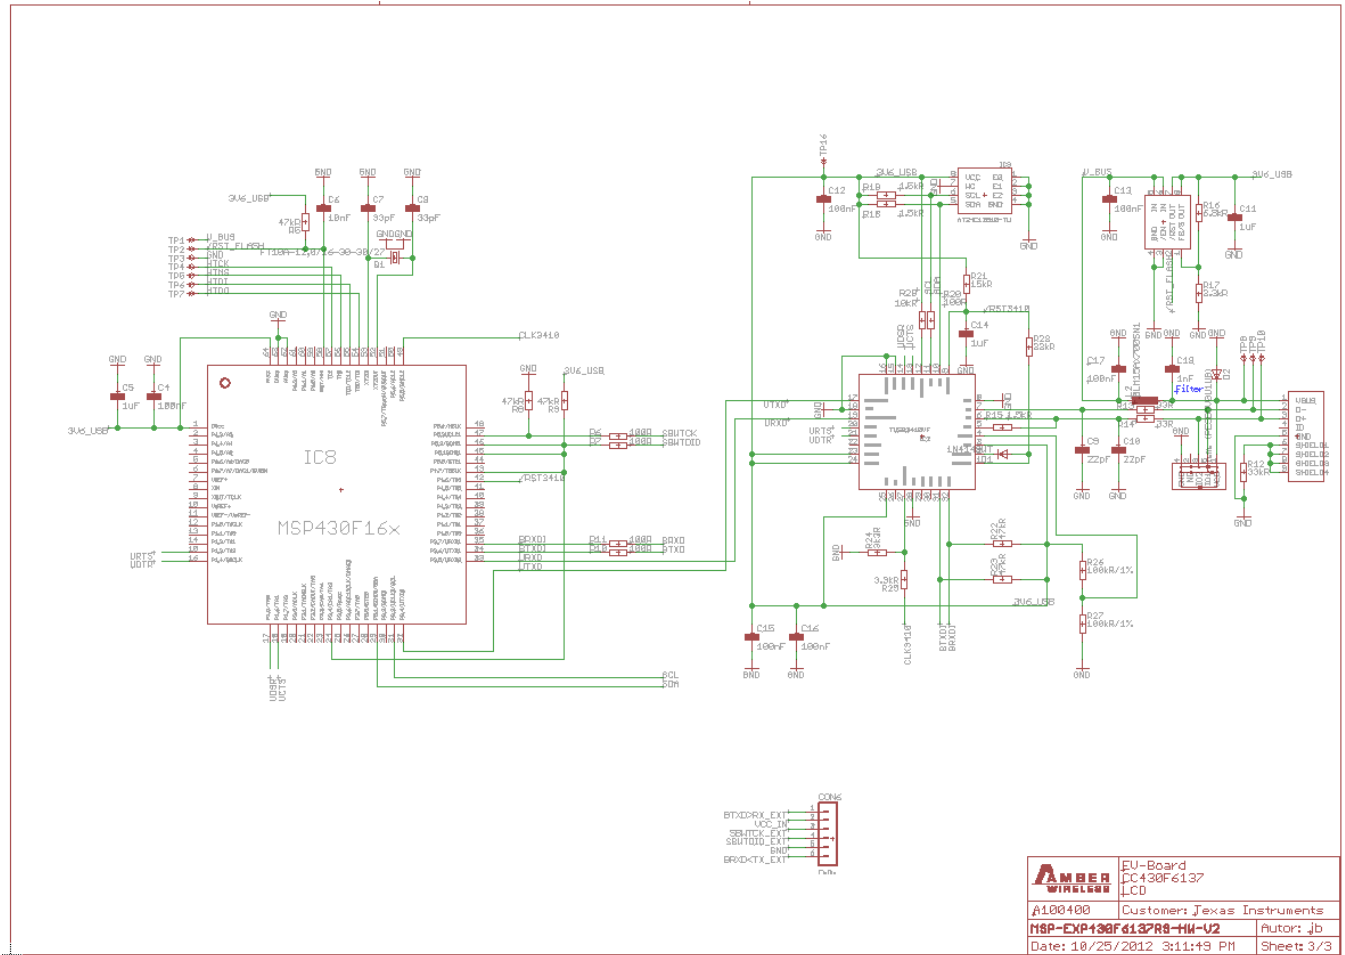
TP16
3V6_USB
IC6
C12
100nF
R19
1.5kR
R18
1.5kR
AT24C32D-SSHM-T
GND
V_BUS
3V6_USB
C13
100nF
R16
6.8kR
C11
1uF
GND
GND
R17
3.3kR
GND GND GND GND
GND
GND
GND
3V6_USB
C6
10nF
C7
33pF
C8
33pF
47kR
R5
TP1 V_BUS
TP2 /RST_FLASH
TP3 GND
TP4 TCK
TP5 TMS
TP6 TDI
TP7 TDO
FTLMH-12,0/6-30-30/27
Q1
GNDGND
GND
CLK3410
R21
15kR
R28
10kR
R20
100R
/RST3410
C14
1uF
R22
33kR
GND
GND
C5
1uF
C4
100nF
3V6_USB
GND
47kR
R8
47kR
R9
3V6_USB
IC8
MSP430F16x
R6
R7
100R
100R
SBWTCK
SBWTDIO
/RST3410
URTS
UDTR
BRXDI
BTXDI
URXD
UTXD
R11
R10
100R
100R
BRXD
BTXD
UTXD
URXD
URTS
UDTR
GND
TUSB3410RHB
IC2
1N4148
D1
R15 1.5kR
R14
33R
R13
33R
C17
100nF
C18
1nF
Filter
GND
C9
22pF
C10
22pF
GND
GND
GND
R12
33kR
GND
VBUS
D-
D+
ID
GND
SHIELD1
SHIELD2
SHIELD3
SHIELD4
TP8
TP9
TP10
GND
R24
33kR
3.3kR
R25
R22
470R
R23
470R
R26
100kR/1%
R27
100kR/1%
3V6_USB
GND
C15
100nF
C16
100nF
GND
GND
CLK3410
BTXDI
BRXDI
SCL
SDA
UDSR
UCTS
BTXD>RX_EXT
VCC_IN
SBWTCK_EXT
SBWTDIO_EXT
GND
BRXD<TX_EXT
CON6
AMBER WIRELESS
EV-Board
CC430F6137
LCD
A100400
Customer: Texas Instruments
MSP-EXP430F6137RF-HW-V2
Autor: jb
Date: 10/25/2012 3:11:49 PM
Sheet: 3/3